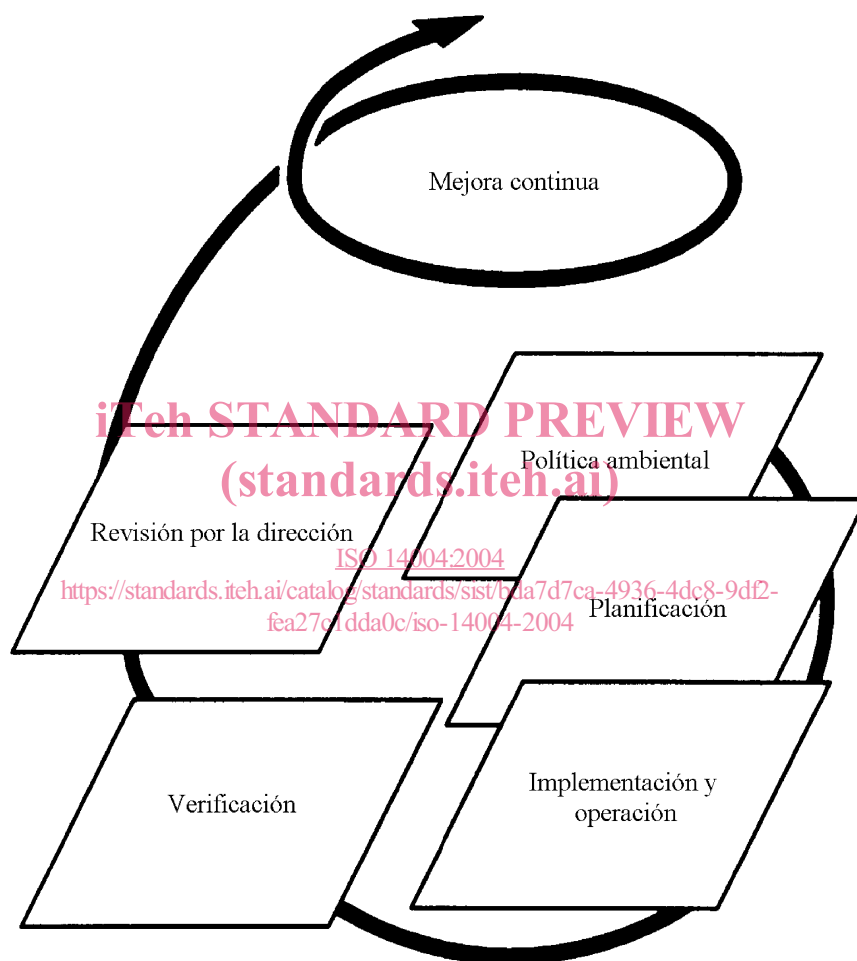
Mejora continua

iTeh STANDARD PREVIEW
(standards.iteh.ai)

Política ambiental

Revisión por la dirección

ISO 14004:2004
https://standards.iteh.ai/catalog/standards/sist/bda7d7ca-4936-4dc8-9df2-fea27c1dda0c/iso-14004-2004

Planificación

Verificación

Implementación y operación